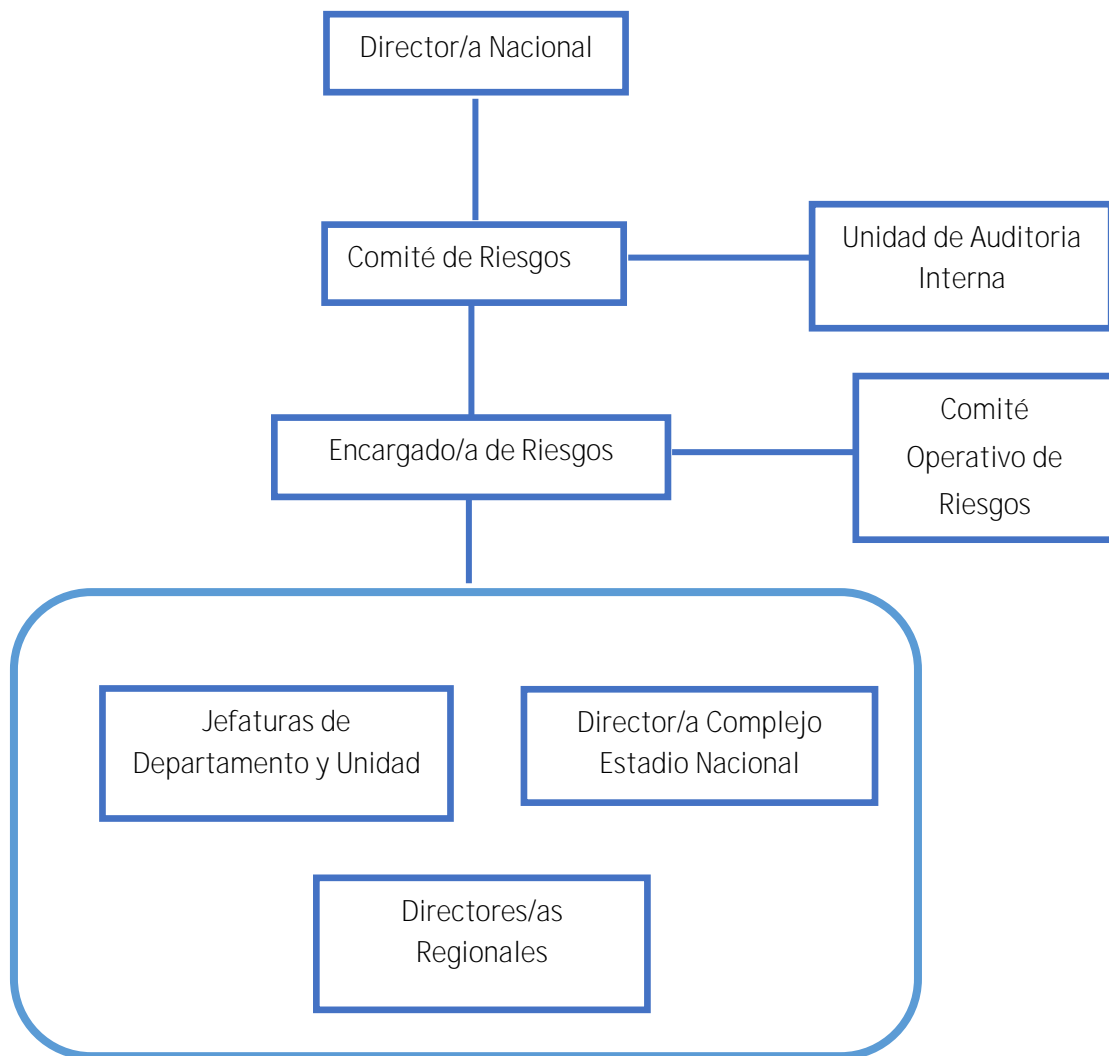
Director/a Nacional

Comité de Riesgos

Unidad de Auditoria Interna

Encargado/a de Riesgos

Comité Operativo de Riesgos

Jefaturas de Departamento y Unidad

Director/a Complejo Estadio Nacional

Directores/as Regionales